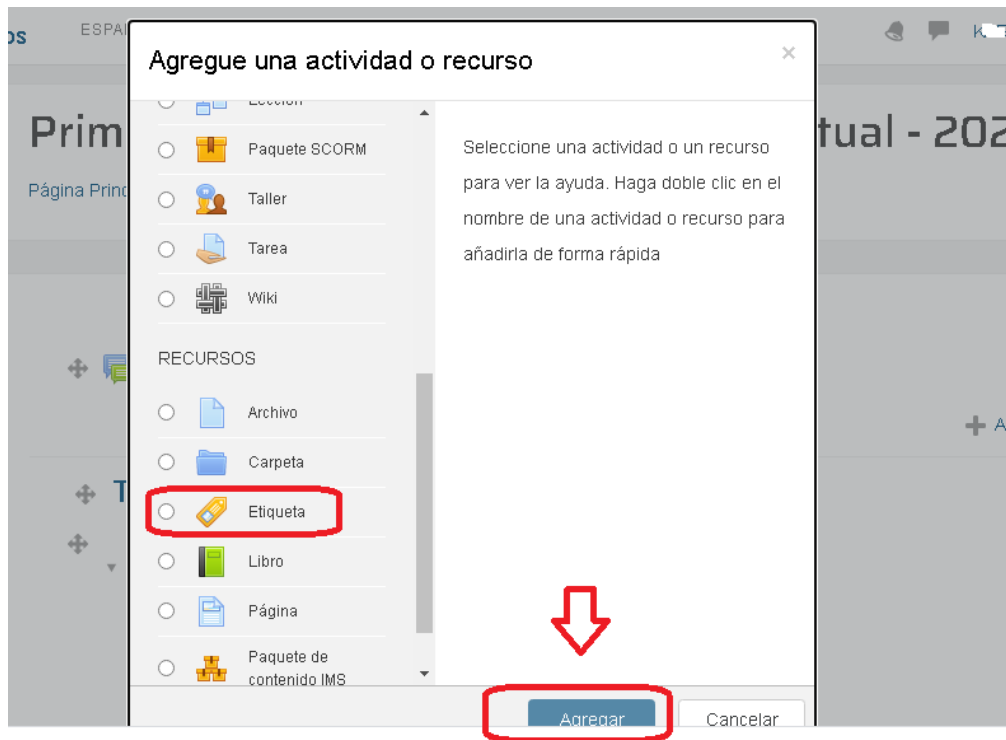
os ESPA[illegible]

Prim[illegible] tual - 202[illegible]

Página Princ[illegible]

T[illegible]

Agregue una actividad o recurso

×

Lección

Paquete SCORM

Taller

Tarea

Wiki

RECURSOS

Archivo

Carpeta

Etiqueta

Libro

Página

Paquete de contenido IMS

Seleccione una actividad o un recurso para ver la ayuda. Haga doble clic en el nombre de una actividad o recurso para añadirla de forma rápida

Agregar

Cancelar

A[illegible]